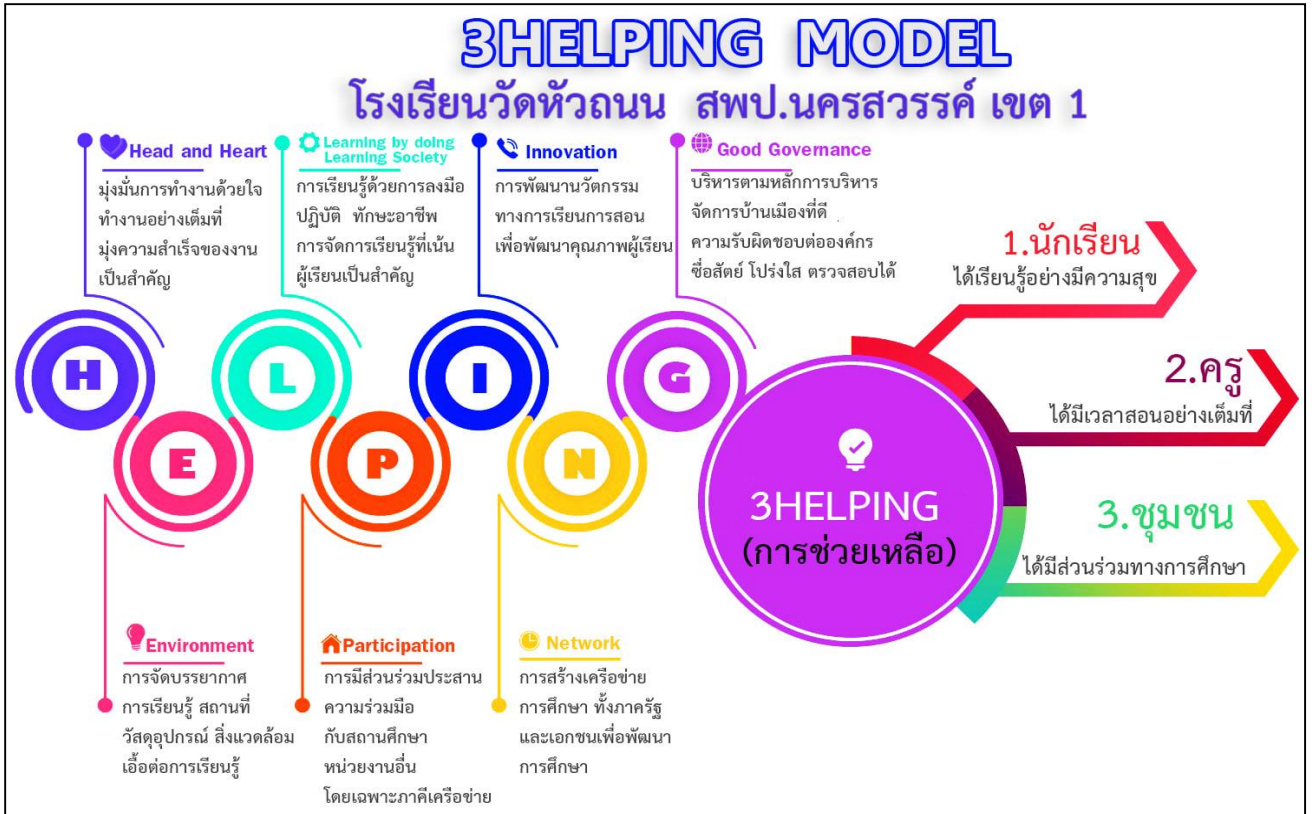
3HELPING MODEL
โรงเรียนวัดหัวถนน สพป.นครสวรรค์ เขต 1

Head and Heart
มุ่งมั่นการทำงานด้วยใจ ทำงานอย่างเต็มที่ มุ่งความสำเร็จของงาน เป็นสำคัญ

Learning by doing
Learning Society
การเรียนรู้ด้วยการลงมือปฏิบัติ ทักษะอาชีพ การจัดการเรียนรู้ที่เน้นผู้เรียนเป็นสำคัญ

Innovation
การพัฒนานวัตกรรม ทางการเรียนการสอน เพื่อพัฒนาคุณภาพผู้เรียน

Good Governance
บริหารตามหลักการบริหาร จัดการบ้านเมืองที่ดี ความรับผิดชอบต่อองค์กร ซื่อสัตย์ โปร่งใส ตรวจสอบได้

1.นักเรียน
ได้เรียนรู้อย่างมีความสุข

2.ครู
ได้มีเวลาสอนอย่างเต็มที่

3.ชุมชน
ได้มีส่วนร่วมทางการศึกษา

H L I G
E P N

3HELPING
(การช่วยเหลือ)

Environment
การจัดบรรยากาศ การเรียนรู้ สถานที่ วัสดุอุปกรณ์ สิ่งแวดล้อม เอื้อต่อการเรียนรู้

Participation
การมีส่วนร่วมประสานความร่วมมือ กับสถานศึกษา หน่วยงานอื่น โดยเฉพาะภาคีเครือข่าย

Network
การสร้างเครือข่าย การศึกษา ทั้งภาครัฐ และเอกชนเพื่อพัฒนา การศึกษา